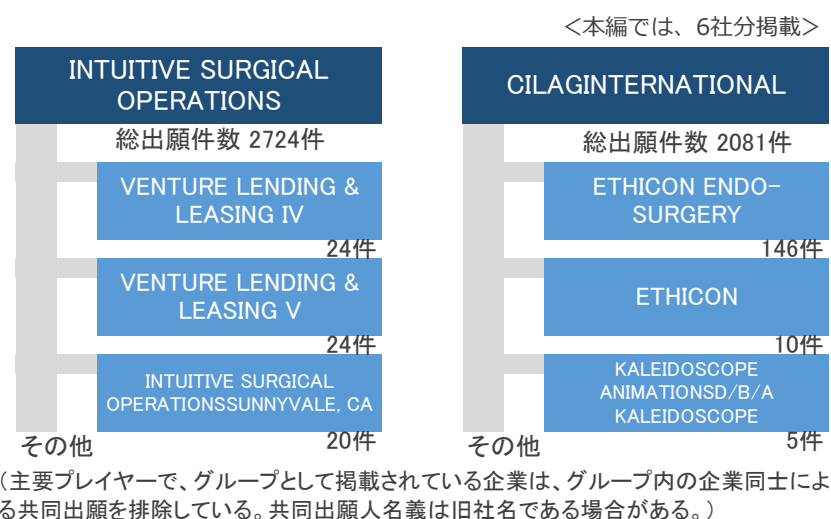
<本編では、6社分掲載>

INTUITIVE SURGICAL OPERATIONS

総出願件数 2724件

VENTURE LENDING & LEASING IV

24件

VENTURE LENDING & LEASING V

24件

INTUITIVE SURGICAL OPERATIONSSUNNYVALE, CA

20件

その他

CILAGINTERNATIONAL

総出願件数 2081件

ETHICON ENDO-SURGERY

146件

ETHICON

10件

KALEIDOSCOPE ANIMATIONSD/B/A KALEIDOSCOPE

5件

その他

（主要プレイヤーで、グループとして掲載されている企業は、グループ内の企業同士による共同出願を排除している。共同出願人名義は旧社名である場合がある。）